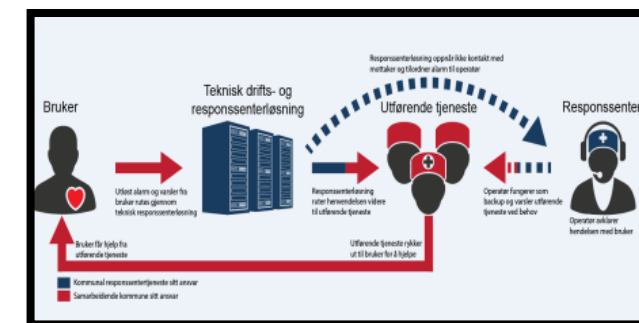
Bruker

Teknisk drifts- og responssenterløsning

Responssenterløsning oppnår ikke kontakt med mottaker og tilordner alarm til operatør

Utførende tjeneste

Responssenter

Utløst alarm og varsler fra bruker rutes gjennom teknisk responssenterløsning

Responssenterløsning ruter henvendelsen videre til utførende tjeneste

Operatør fungerer som backup og varsler utførende tjeneste ved behov

Operatør avklarer hendelsen med bruker

Bruker får hjelp fra utførende tjeneste

Utførende tjeneste rykker ut til bruker for å hjelpe

Kommunal responssentertjeneste sitt ansvar

Samarbeidende kommune sitt ansvar